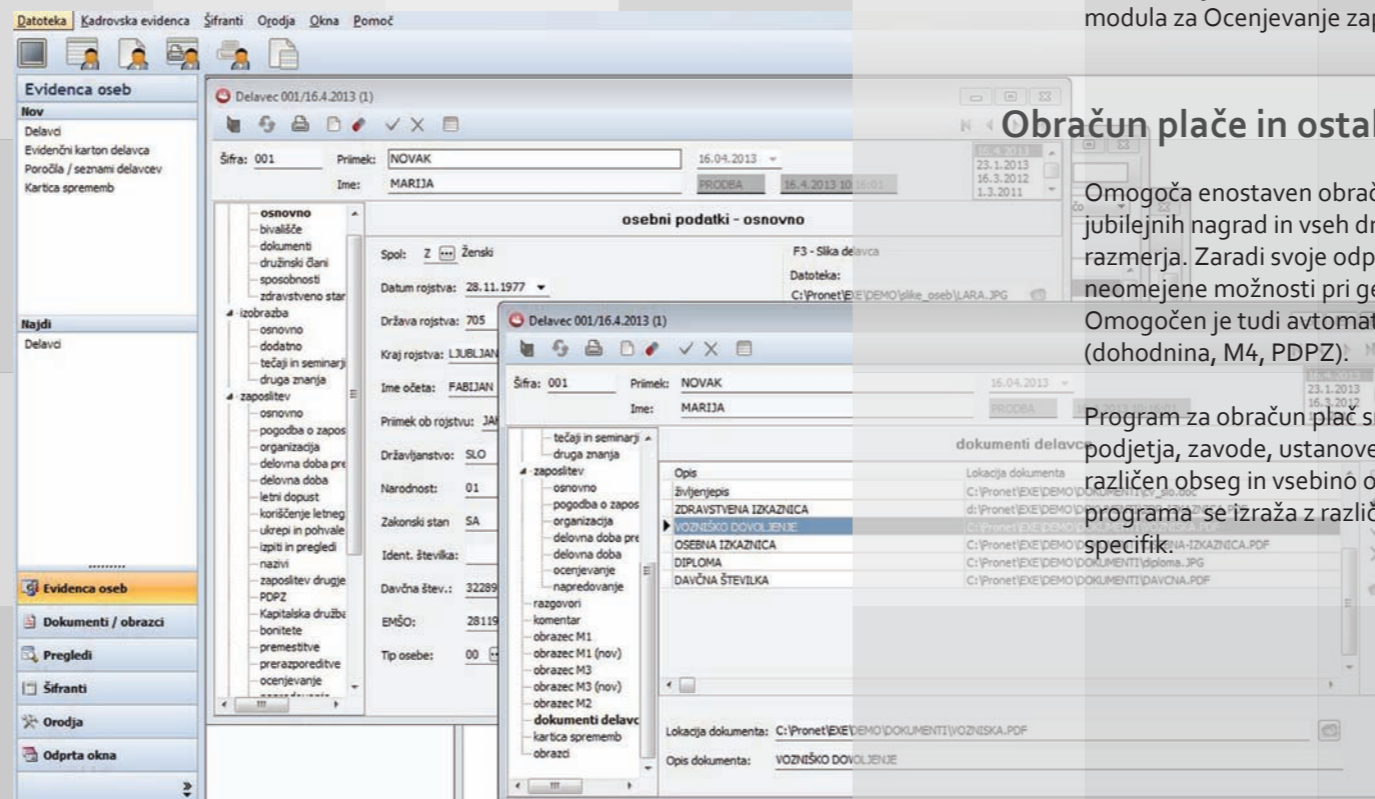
Datoteka Kadrovska evidenca Šifranti Orodja Okna Pomoč

modula za Ocenjevanje zap

Evidenca oseb
Nov
Delavci
Evidenčni karton delavca
Poročila / seznami delavcev
Kartica sprememb

Najdi
Delavci

Evidenca oseb
Dokumenti / obrazci
Pregledi
Šifranti
Orodja
Odprta okna

Delavec 001/16.4.2013 (1)

Šifra: 001 Priimek: NOVAK 16.04.2013
Ime: MARIJA PRODBA 16.4.2013 10:16:01

osnovno
bivališče
dokumenti
družinski člani
sposobnosti
zdravstveno stan
izobrazba
osnovno
dodatno
tečaji in seminarji
druga znanja
zaposlitev
osnovno
pogodba o zapos
organizacija
delovna doba pre
delovna doba
letni dopust
koriščenje letneg
ukrepi in pohvale
izpiti in pregledi
nazivi
zaposlitev drugje
PDPZ
Kapitalska družba
bonitete
premestitve
prerazporeditve
ocenjevanje

osebni podatki - osnovno

Spol: Z Ženski
Datum rojstva: 28.11.1977
Država rojstva: 705
Kraj rojstva: LJUBLJAN
Ime očeta: FABIJAN
Priimek ob rojstvu: JA
Državljanstvo: SLO
Narodnost: 01
Zakonski stan SA
Ident. številka:
Davčna štev.: 32289
EMŠO: 28119
Tip osebe: 00

F3 - Slika delavca
Datoteka:
C:\Pronet\EXE\DEMO\slike_oseb\LARA.JPG

16.4.2013
23.1.2013
16.3.2012
1.3.2011

Obračun plače in ostal

Omogoča enostaven obrač jubilejnih nagrad in vseh dr razmerja. Zaradi svoje odp neomejene možnosti pri ge Omogočen je tudi avtomat (dohodnina, M4, PDPZ).

Program za obračun plač s podjetja, zavode, ustanove različen obseg in vsebino o programa se izraža z različ specifik.

Delavec 001/16.4.2013 (1)

Šifra: 001 Priimek: NOVAK 16.04.2013
Ime: MARIJA PRODBA

tečaji in seminarji
druga znanja
zaposlitev
osnovno
pogodba o zapos
organizacija
delovna doba pre
delovna doba
ocenjevanje
napredovanje
razgovori
komentar
obrazec M1
obrazec M1 (nov)
obrazec M3
obrazec M3 (nov)
obrazec M2
dokumenti delavc
kartica sprememb
obrazci

dokumenti delavca

| Opis | Lokacija dokumenta |
|---|---|
| Življenjepis | C:\Pronet\EXE\DEMO\DOKUMENTI\cv_slo.doc |
| ZDRAVSTVENA IZKAZNICA | d:\Pronet\EXE\DEMO\DOKUMENTI\ZDRAVSTVENA IZKAZNICA.PDF |
| VOZNIŠKO DOVOLJENJE | C:\Pronet\EXE\DEMO\DOKUMENTI\VOZNISKA.PDF |
| OSEBNA IZKAZNICA | C:\Pronet\EXE\DEMO\DOKUMENTI\OSEBNA-IZKAZNICA.PDF |
| DIPLOMA | C:\Pronet\EXE\DEMO\DOKUMENTI\diploma.JPG |
| DAVČNA ŠTEVILKA | C:\Pronet\EXE\DEMO\DOKUMENTI\DAVCNA.PDF |

Lokacija dokumenta: C:\Pronet\EXE\DEMO\DOKUMENTI\VOZNISKA.PDF
Opis dokumenta: VOZNIŠKO DOVOLJENJE

16.4.2013
23.1.2013
16.3.2012